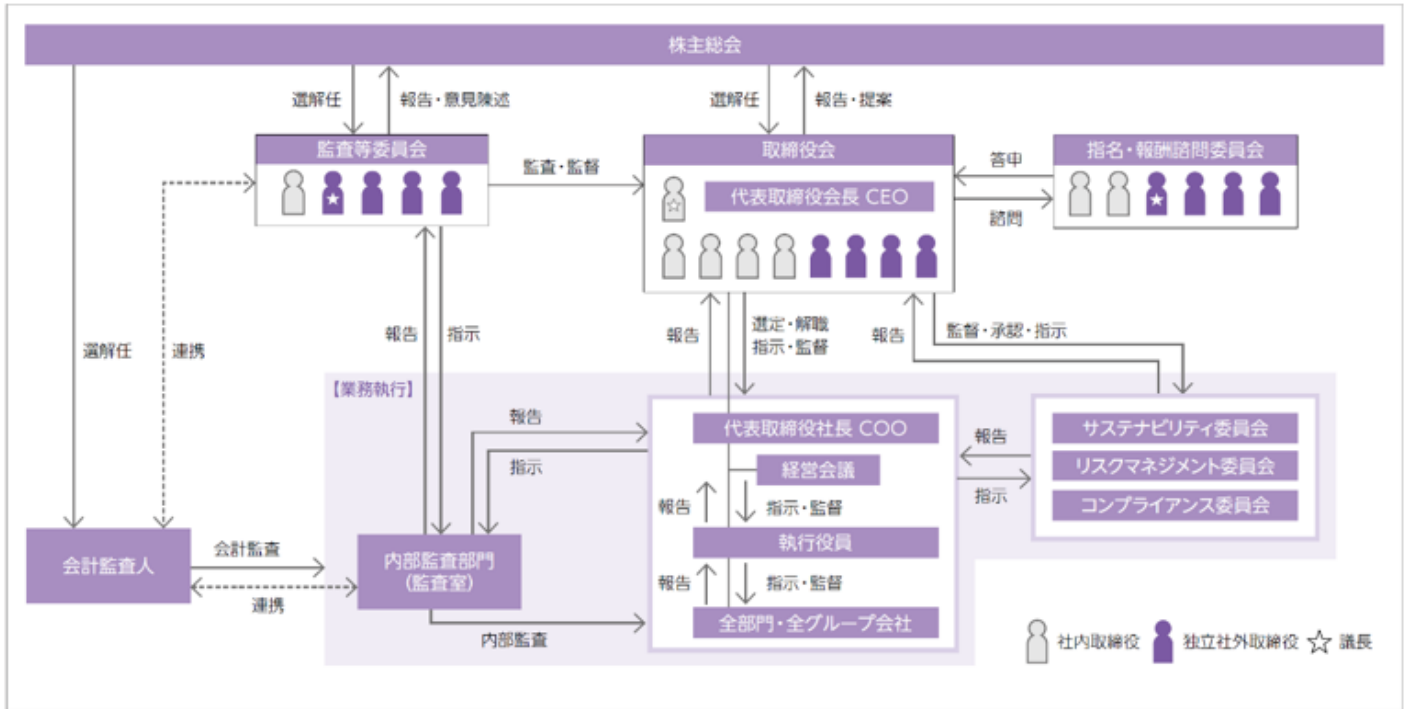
株主総会

選解任

報告・意見陳述

選解任

報告・提案

監査等委員会

監査・監督

取締役会

代表取締役会長 CEO

答申

諮問

指名・報酬諮問委員会

選解任

連携

報告

指示

報告

選定・解職
指示・監督

報告

監督・承認・指示

【業務執行】

報告

指示

代表取締役社長 COO

経営会議

報告

指示・監督

執行役員

報告

指示・監督

全部門・全グループ会社

報告

指示

サステナビリティ委員会

リスクマネジメント委員会

コンプライアンス委員会

会計監査人

会計監査

連携

内部監査部門
(監査室)

内部監査

社内取締役 独立社外取締役 ☆ 議長